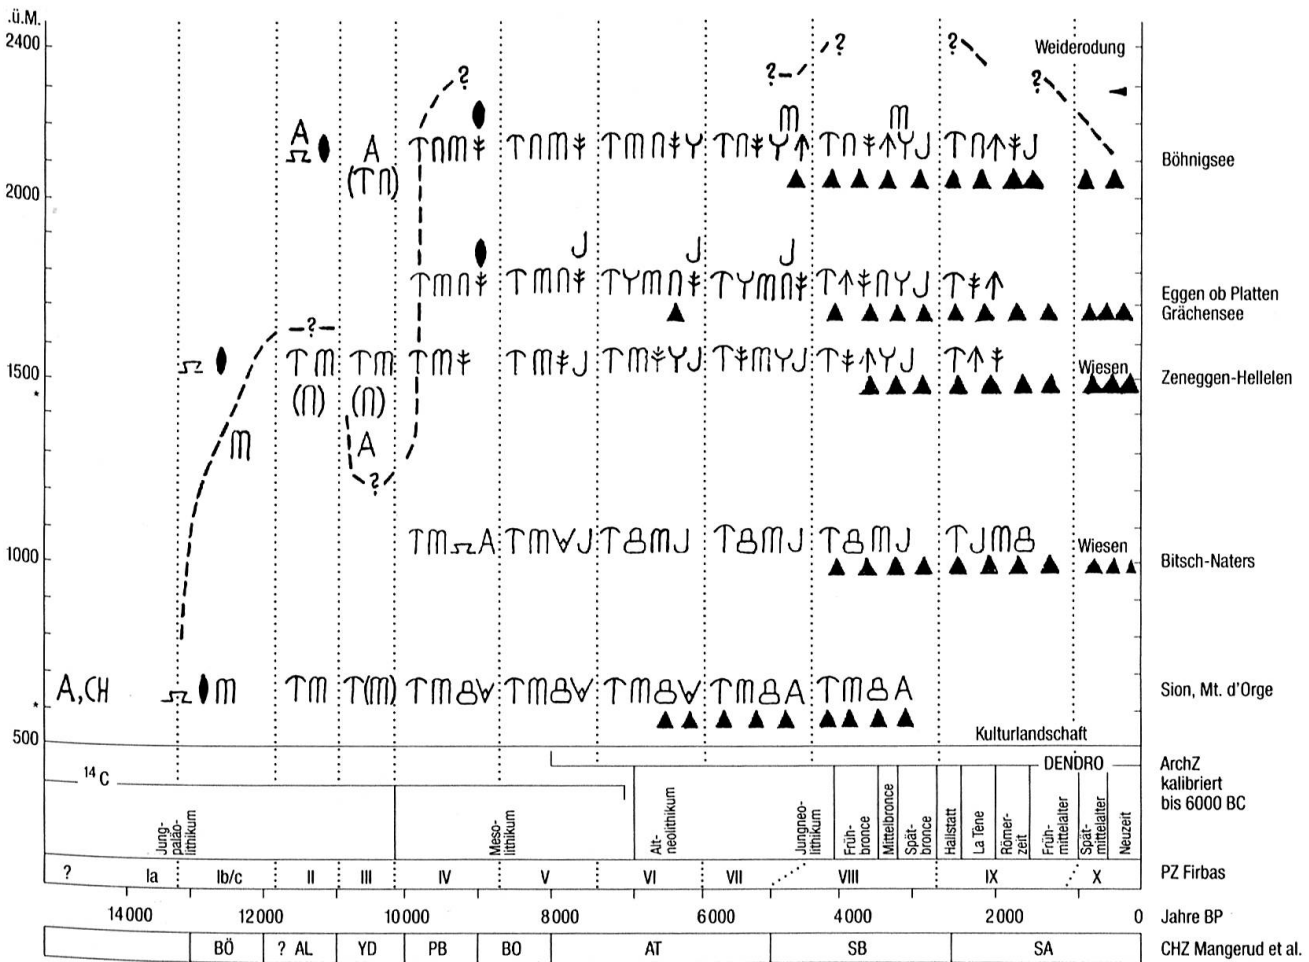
.ü.M.
2400
2000
1500
1000
500

?
?
?
?
?
?
Weiderodung
Böhnigsee
Eggen ob Platten Grächensee
Zeneggen-Hellelen
Wiesen
Bitsch-Naters
Wiesen
A,CH
Sion, Mt. d'Orge
Kulturlandschaft

$^{14}$C
DENDRO
ArchZ kalibriert bis 6000 BC

Jungpaläolithikum
Mesolithikum
Altneolithikum
Jungneolithikum
Frühbronce
Mittelbronce
Spätbronce
Hallstatt
La Tene
Römerzeit
Frühmittelalter
Spätmittelalter
Neuzeit

| ? | Ia | Ib/c | II | III | IV | V | VI | VII | VIII | IX | X | PZ Firbas |
|---|---|---|---|---|---|---|---|---|---|---|---|---|

14000 12000 10000 8000 6000 4000 2000 0 Jahre BP

| | BÖ | ? AL | YD | PB | BO | AT | SB | SA | CHZ Mangerud et al. |
|---|---|---|---|---|---|---|---|---|---|